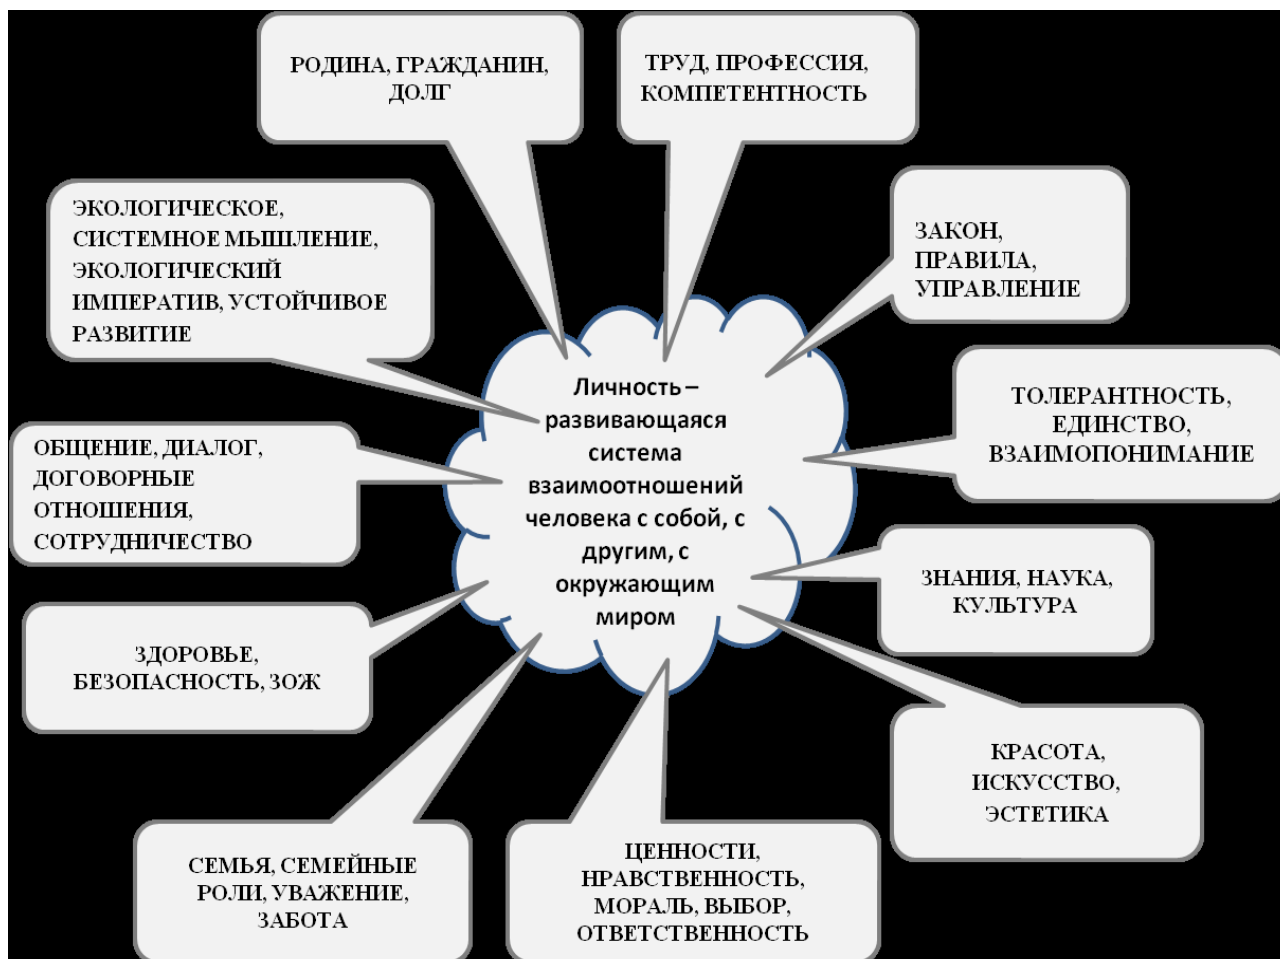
РОДИНА, ГРАЖДАНИН, ДОЛГ

ТРУД, ПРОФЕССИЯ, КОМПЕТЕНТНОСТЬ

ЭКОЛОГИЧЕСКОЕ, СИСТЕМНОЕ МЫШЛЕНИЕ, ЭКОЛОГИЧЕСКИЙ ИМПЕРАТИВ, УСТОЙЧИВОЕ РАЗВИТИЕ

ЗАКОН, ПРАВИЛА, УПРАВЛЕНИЕ

Личность – развивающаяся система взаимоотношений человека с собой, с другим, с окружающим миром

ТОЛЕРАНТНОСТЬ, ЕДИНСТВО, ВЗАИМОПОНИМАНИЕ

ОБЩЕНИЕ, ДИАЛОГ, ДОГОВОРНЫЕ ОТНОШЕНИЯ, СОТРУДНИЧЕСТВО

ЗНАНИЯ, НАУКА, КУЛЬТУРА

ЗДОРОВЬЕ, БЕЗОПАСНОСТЬ, ЗОЖ

КРАСОТА, ИСКУССТВО, ЭСТЕТИКА

СЕМЬЯ, СЕМЕЙНЫЕ РОЛИ, УВАЖЕНИЕ, ЗАБОТА

ЦЕННОСТИ, НРАВСТВЕННОСТЬ, МОРАЛЬ, ВЫБОР, ОТВЕТСТВЕННОСТЬ